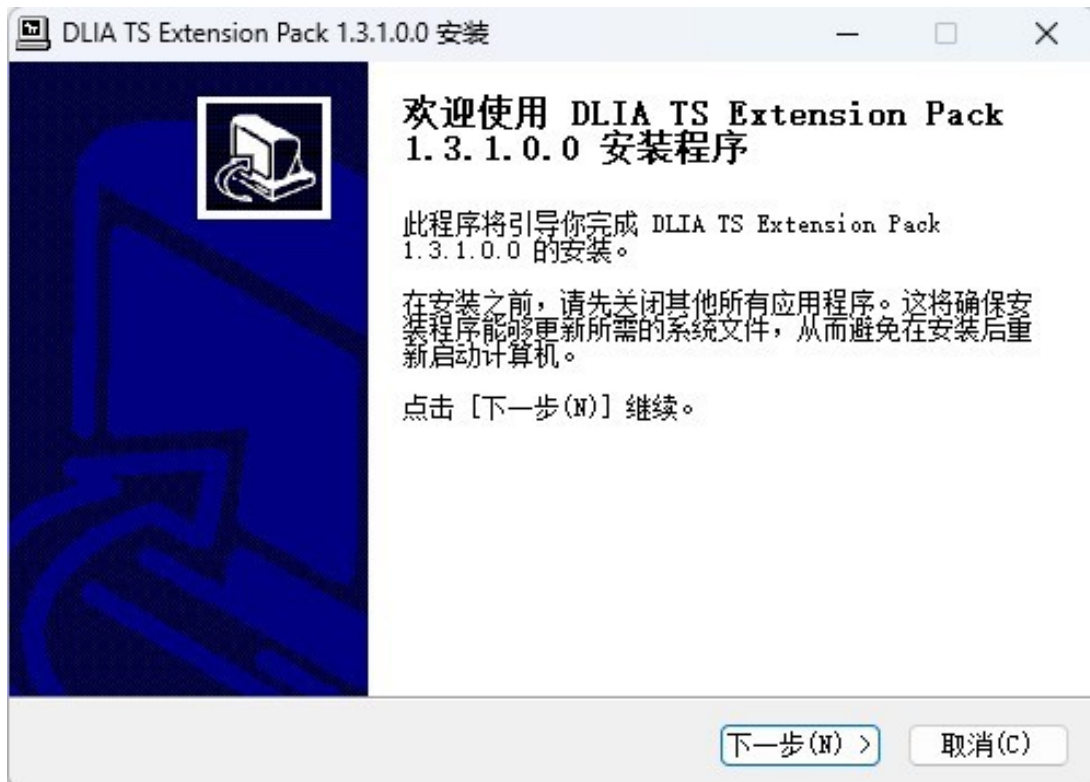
DLIA TS Extension Pack 1.3.1.0.0 安装

欢迎使用 DLIA TS Extension Pack 1.3.1.0.0 安装程序

此程序将引导你完成 DLIA TS Extension Pack 1.3.1.0.0 的安装。

在安装之前，请先关闭其他所有应用程序。这将确保安装程序能够更新所需的系统文件，从而避免在安装后重新启动计算机。

点击 [下一步(N)] 继续。

下一步(N) >
取消(C)